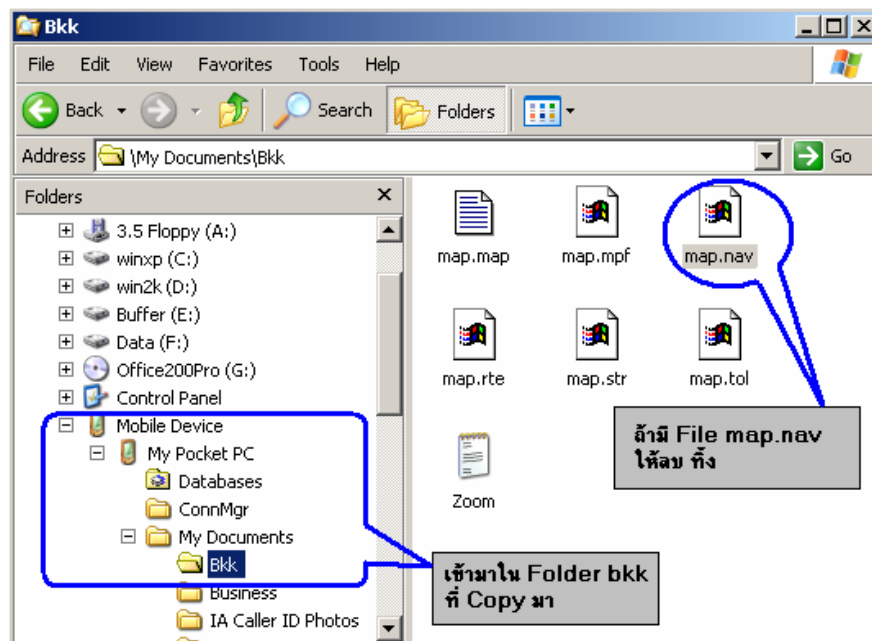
Bkk

File Edit View Favorites Tools Help

Back Search Folders

Address \My Documents\Bkk Go

Folders

3.5 Floppy (A:)
winxp (C:)
win2k (D:)
Buffer (E:)
Data (F:)
Office200Pro (G:)
Control Panel
Mobile Device
My Pocket PC
Databases
ConnMgr
My Documents
Bkk
Business
IA Caller ID Photos

map.map
map.mpf
map.nav
map.rte
map.str
map.tol
Zoom

ถ้ามี File map.nav ให้ลบ ทิ้ง

เข้ามาใน Folder bkk ที่ Copy มา